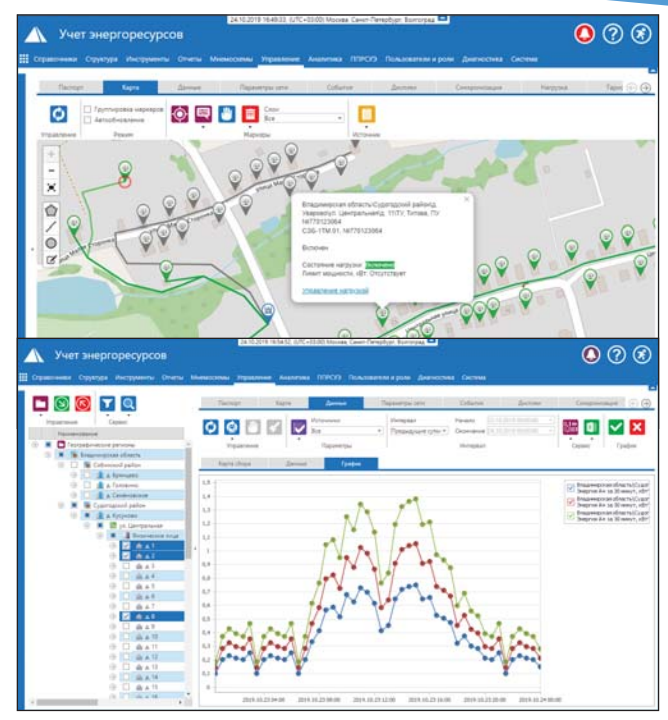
24.10.2019 16:49:33, (UTC+03:00) Москва, Санкт-Петербург, Волгоград

Учет энергоресурсов

Справочники Структура Инструменты Отчеты Мнемосхемы Управление Аналитика ППРСУЭ Пользователи и роли Диагностика Система

Паспорт Карта Данные Параметры сети События Диспетчер Синхронизация Нагрузка Тари

Управление

Группировка маркеров
Автообновление

Режим

Слои
Все

Маркеры

Источники

Владимирская область/Судогодский район/ Уварово/ул. Центральная/д. 11ТУ: Типова, ПУ №770123064
СЭБ-1ТМ.01, №770123064

Включен

Состояние нагрузки: Включена
Лимит мощности, кВт: Отсутствует

Управление нагрузкой

24.10.2019 16:54:52, (UTC+03:00) Москва, Санкт-Петербург, Волгоград

Учет энергоресурсов

Справочники Структура Инструменты Отчеты Мнемосхемы Управление Аналитика ППРСУЭ Пользователи и роли Диагностика Система

Управление Сервис

Наименование
Географические регионы
Владимирская область
Собинский район
Бунцево
Головино
Семеновское
Судогодский район
Бусурово
ул. Центральная
Вводное
д. 1
д. 2
д. 3
д. 4
д. 5
д. 6
д. 7
д. 8
д. 9
д. 10
д. 11
д. 12
д. 13
д. 14
д. 15

Паспорт Карта Данные Параметры сети События Диспетчер Синхронизация

Управление

Источник
Все

Параметры

Интервал
Предыдущие сутки

Начало
Окончание

Интервал

Сервис

График

Карта сбора Данные График

1,4
1,3
1,2
1,1
1
0,9
0,8
0,7
0,6
0,5
0,4
0,3
0,2
0,1
0

2019.10.23 04:00 2019.10.23 08:00 2019.10.23 12:00 2019.10.23 16:00 2019.10.23 20:00 2019.10.24 00:00

Владимирская область/Судо Энергия А+ за 30 минут, кВт
Владимирская область/Судо Энергия А+ за 30 минут, кВт
Владимирская область/Судо Энергия А+ за 30 минут, кВт